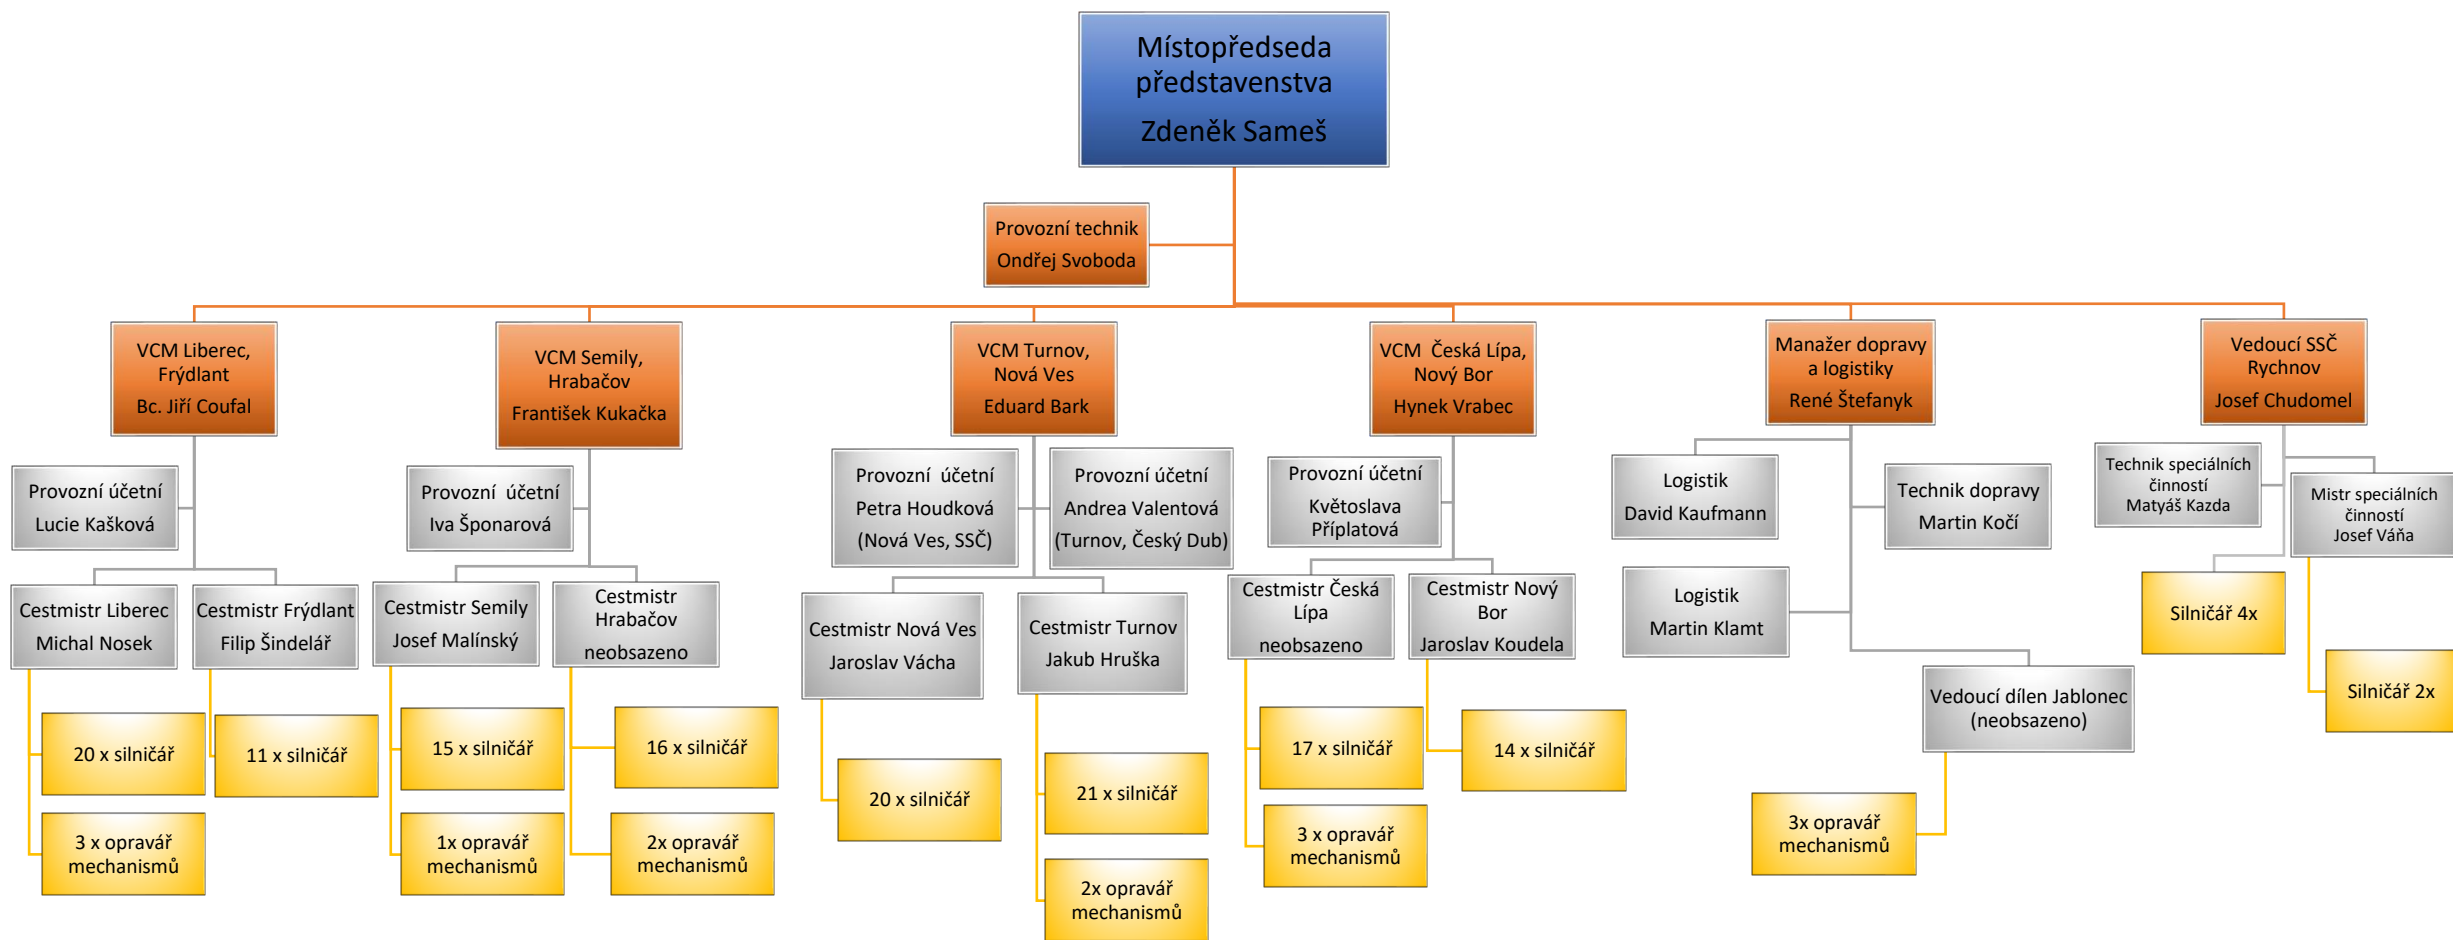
Místopředseda představenstva
Zdeněk Sameš

Provozní technik
Ondřej Svoboda

VCM Liberec, Frýdlant
Bc. Jiří Coufal

Provozní účetní
Lucie Kašková

Cestmistr Liberec
Michal Nosek

Cestmistr Frýdlant
Filip Šindelář

20 x silničář

11 x silničář

3 x opravář mechanismů

VCM Semily, Hrabačov
František Kukačka

Provozní účetní
Iva Šponarová

Cestmistr Semily
Josef Malínský

Cestmistr Hrabačov
neobsazeno

15 x silničář

16 x silničář

1x opravář mechanismů

2x opravář mechanismů

VCM Turnov, Nová Ves
Eduard Bark

Provozní účetní
Petra Houdková
(Nová Ves, SSČ)

Provozní účetní
Andrea Valentová
(Turnov, Český Dub)

Cestmistr Nová Ves
Jaroslav Vácha

Cestmistr Turnov
Jakub Hruška

20 x silničář

21 x silničář

2x opravář mechanismů

VCM Česká Lípa, Nový Bor
Hynek Vrabec

Provozní účetní
Květoslava Příplatová

Cestmistr Česká Lípa
neobsazeno

Cestmistr Nový Bor
Jaroslav Koudela

17 x silničář

14 x silničář

3 x opravář mechanismů

Manažer dopravy a logistiky
René Štefanyk

Logistik
David Kaufmann

Technik dopravy
Martin Kočí

Logistik
Martin Klamt

Vedoucí dílen Jablonec
(neobsazeno)

3x opravář mechanismů

Vedoucí SSČ Rychnov
Josef Chudomel

Technik speciálních činností
Matyáš Kazda

Mistr speciálních činností
Josef Váňa

Silničář 4x

Silničář 2x